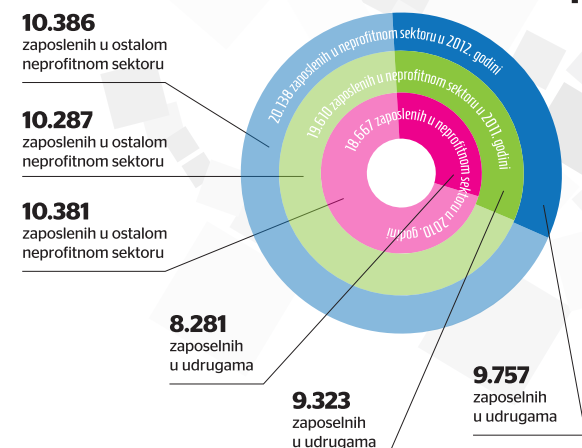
10.386
zaposlenih u ostalom neprofitnom sektoru

10.287
zaposlenih u ostalom neprofitnom sektoru

10.381
zaposlenih u ostalom neprofitnom sektoru

20.138 zaposlenih u neprofitnom sektoru u 2012. godini

19.610 zaposlenih u neprofitnom sektoru u 2011. godini

18.667 zaposlenih u neprofitnom sektoru u 2010. godini

8.281
zaposelnih u udrugama

9.323
zaposelnih u udrugama

9.757
zaposelnih u udrugama